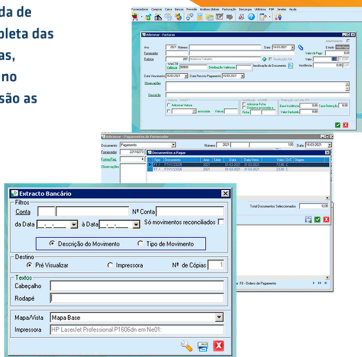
da de
pleta das
as,
no
são as

Extracto Bancário
Filtros
Conta
Nº Conta
da Data
à Data
Só movimentos reconciliados
Descrição do Movimento
Tipo de Movimento
Destino
Pré Visualizar
Impressora
Nº de Cópias 1
Textos
Cabeçalho
Rodapé
Mapa/Vista Mapa Base
Impressora HP LaserJet Professional P1606dn em Ne01:

Adicionar - Fornecedor
Arquivo
Adicionar Valores
Fornecedor
Pagamento
Documentos a Pagar
Observações
Total Documentos Seleccionados
Adicionar - Pagamento de Fornecedor
F9 - Ordem de Pagamento